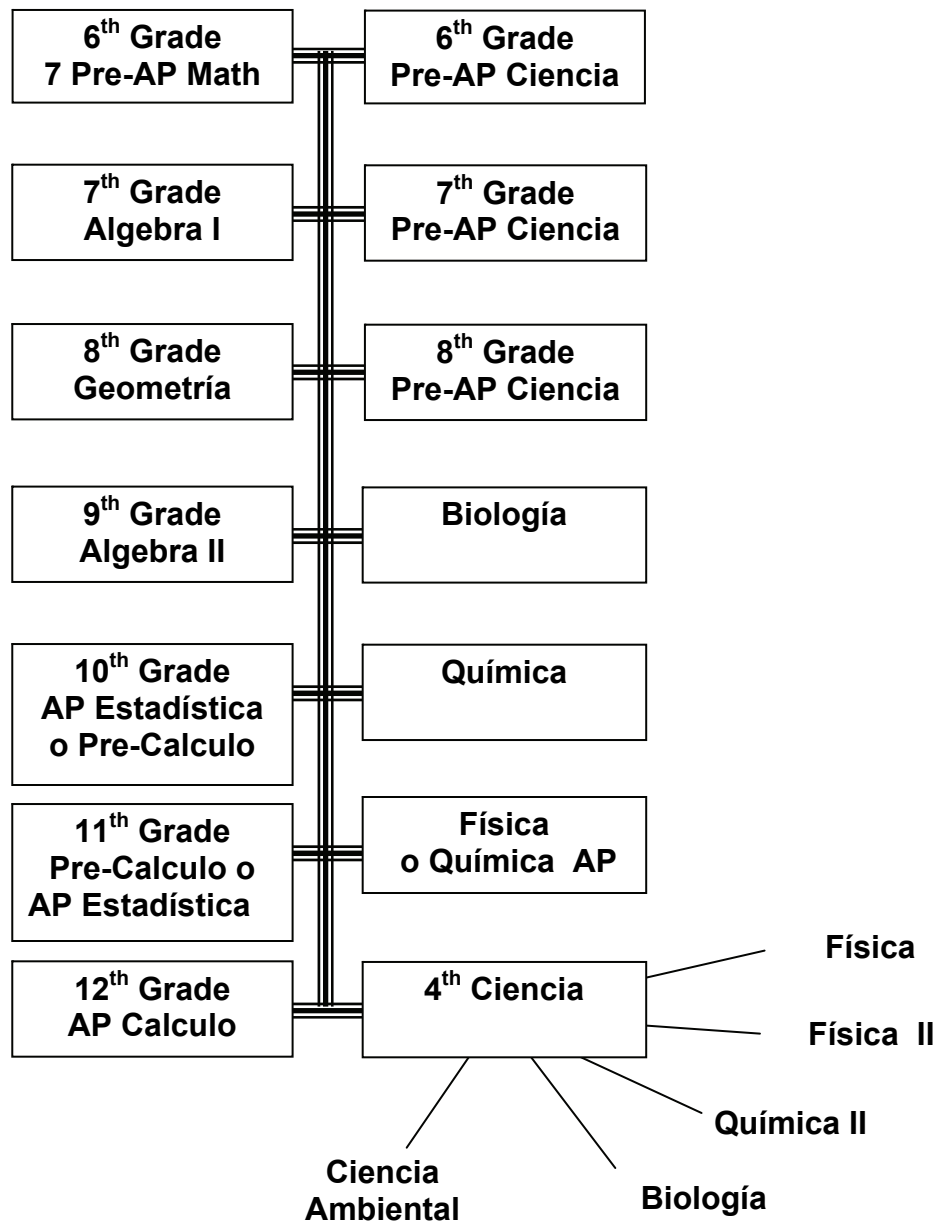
$6^{th}$ Grade
7 Pre-AP Math

$6^{th}$ Grade
Pre-AP Ciencia

$7^{th}$ Grade
Algebra I

$7^{th}$ Grade
Pre-AP Ciencia

$8^{th}$ Grade
Geometría

$8^{th}$ Grade
Pre-AP Ciencia

$9^{th}$ Grade
Algebra II

Biología

$10^{th}$ Grade
AP Estadística
o Pre-Calculo

Química

$11^{th}$ Grade
Pre-Calculo o
AP Estadística

Física
o Química AP

$12^{th}$ Grade
AP Calculo

$4^{th}$ Ciencia

Física

Física II

Química II

Ciencia
Ambiental

Biología